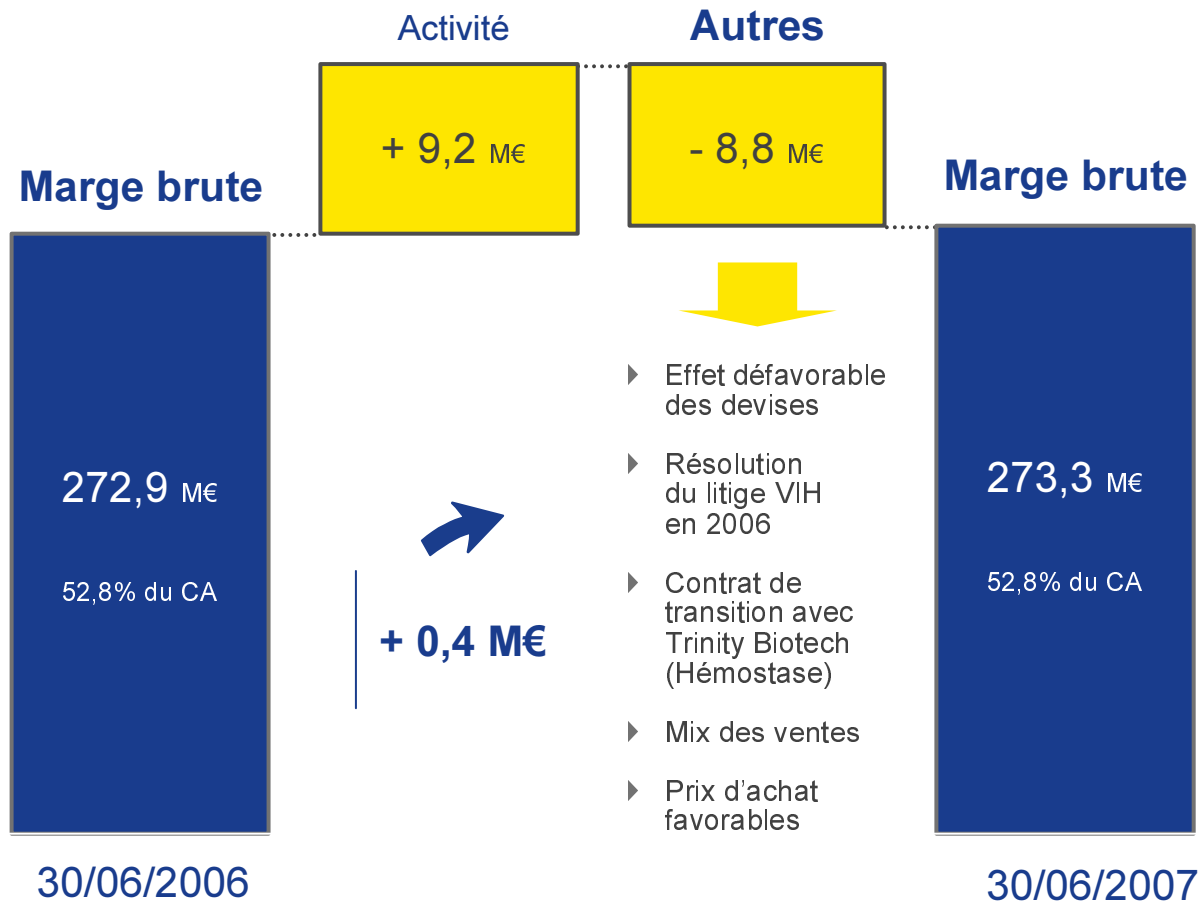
Activité

Autres

+ 9,2 M€

- 8,8 M€

Marge brute

Marge brute

272,9 M€

52,8% du CA

+ 0,4 M€

Effet défavorable des devises

Résolution du litige VIH en 2006

Contrat de transition avec Trinity Biotech (Hémostase)

Mix des ventes

Prix d’achat favorables

273,3 M€

52,8% du CA

30/06/2006

30/06/2007